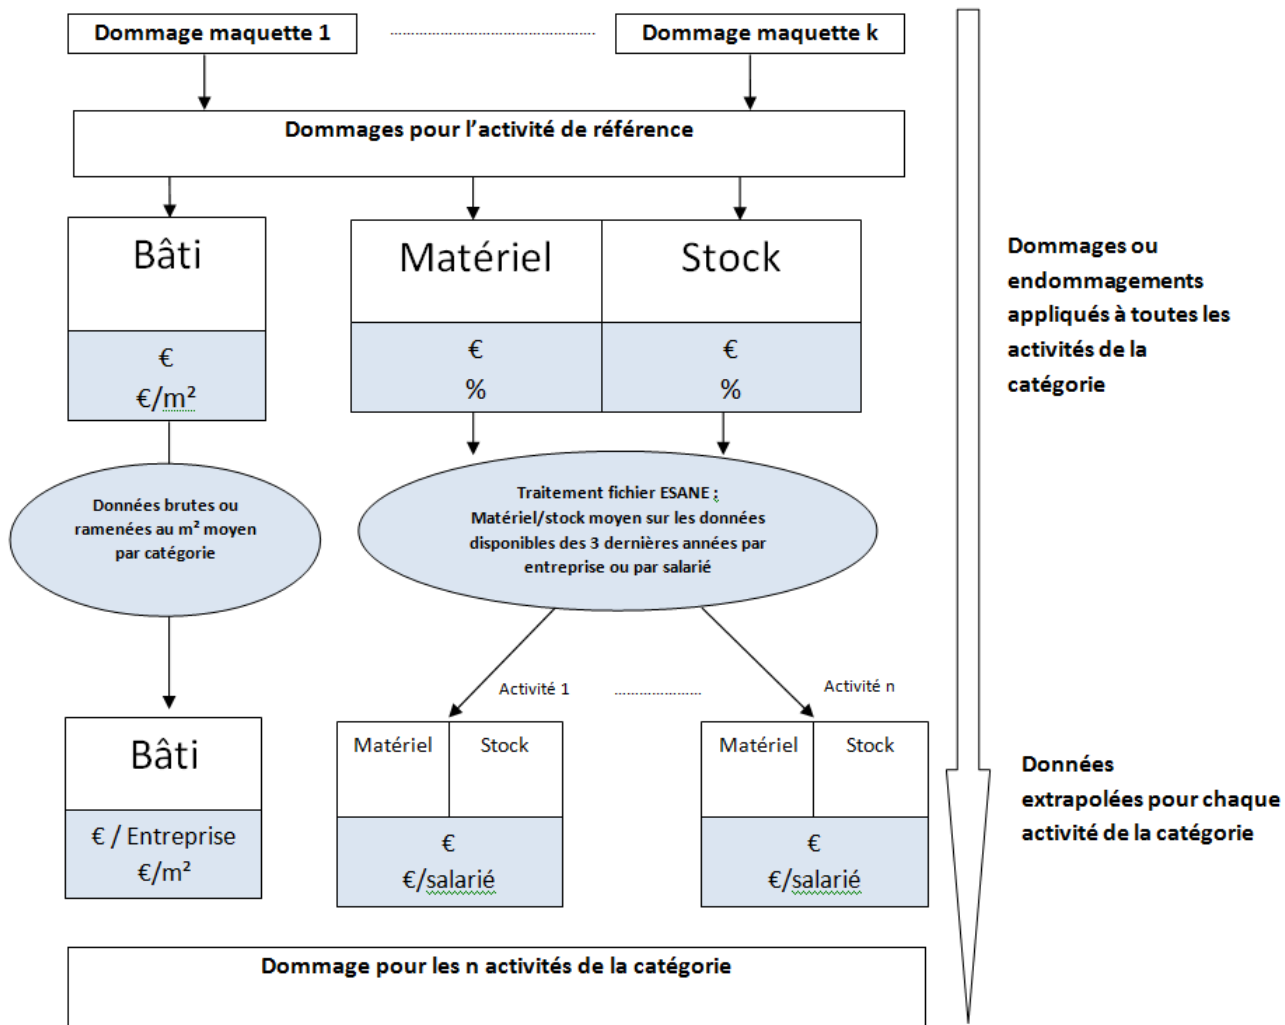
Dommage maquette 1

Dommage maquette k

Dommages pour l'activité de référence

| Bâti |
|---|
| € €/m² |

| Matériel | Stock |
|---|---|
| € % | € % |

Dommages ou endommagements appliqués à toutes les activités de la catégorie

Données brutes ou ramenées au m² moyen par catégorie

Traitement fichier ESANE : Matériel/stock moyen sur les données disponibles des 3 dernières années par entreprise ou par salarié

Activité 1

Activité n

| Bâti |
|---|
| € / Entreprise €/m² |

| Matériel | Stock |
|---|---|
| € €/salarié | |

| Matériel | Stock |
|---|---|
| € €/salarié | |

Données extrapolées pour chaque activité de la catégorie

Dommage pour les n activités de la catégorie